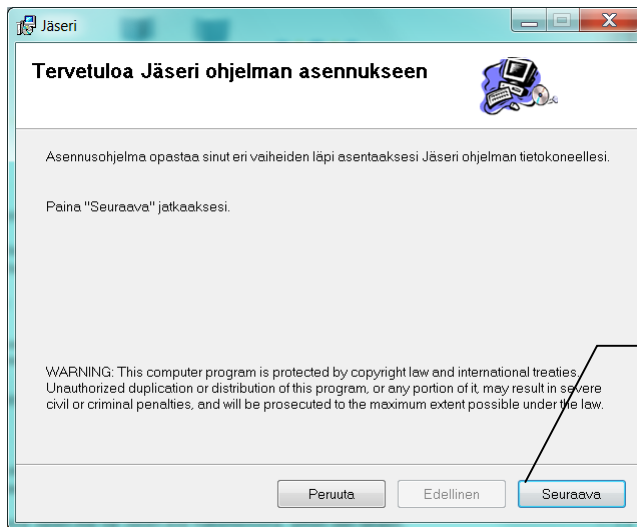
Jäseri

Tervetuloa Jäseri ohjelman asennukseen

Asennusohjelma opastaa sinut eri vaiheiden läpi asentaaksesi Jäseri ohjelman tietokoneellesi.

Paina "Seuraava" jatkaaksesi.

WARNING: This computer program is protected by copyright law and international treaties. Unauthorized duplication or distribution of this program, or any portion of it, may result in severe civil or criminal penalties, and will be prosecuted to the maximum extent possible under the law.

Peruuta Edellinen Seuraava